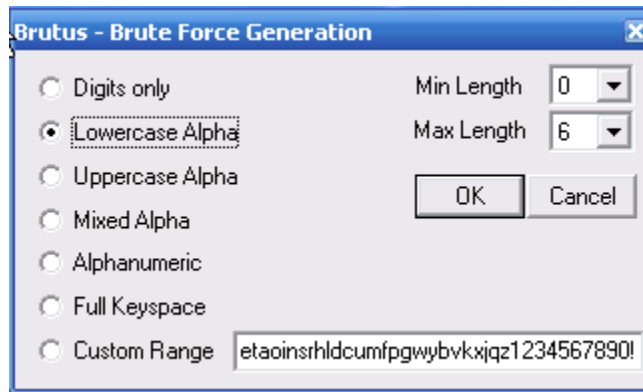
Brutus - Brute Force Generation

Digits only

Lowercase Alpha

Uppercase Alpha

Mixed Alpha

Alphanumeric

Full Keyspace

Custom Range

etaoinsrhldcumfpgwybvkxjqz1234567890!

Min Length 0

Max Length 6

OK

Cancel